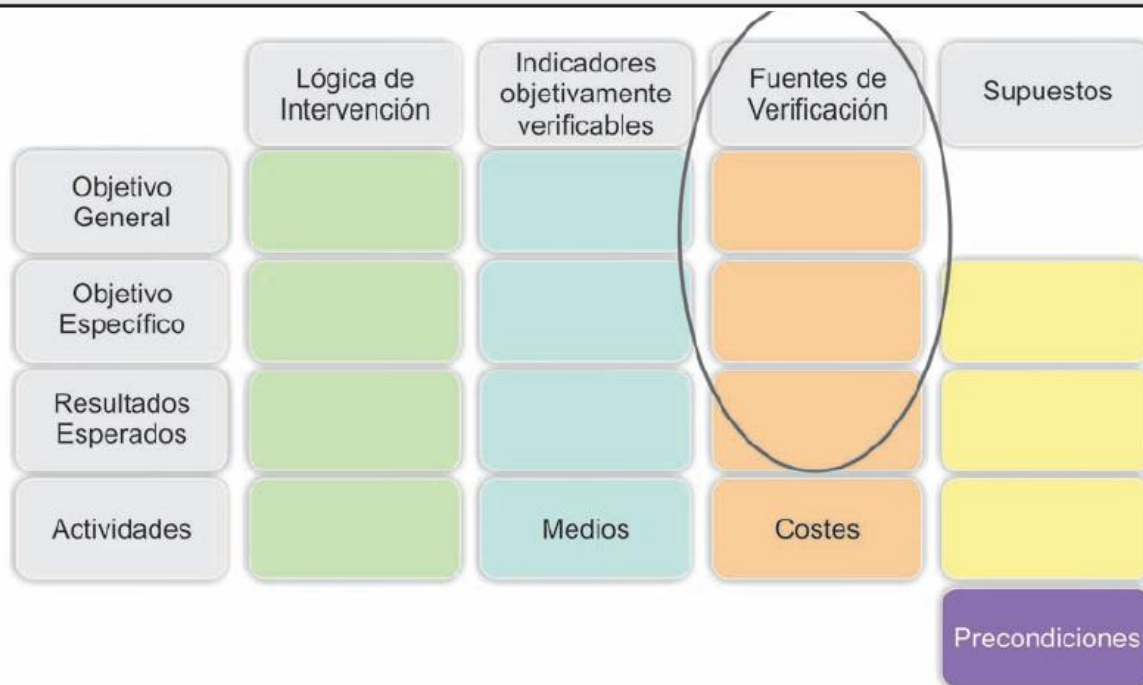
| | Lógica de Intervención | Indicadores objetivamente verificables | Fuentes de Verificación | Supuestos |
|---|---|---|---|---|
| Objetivo General | | | | |
| Objetivo Específico | | | | |
| Resultados Esperados | | | | |
| Actividades | | Medios | Costes | |
| | | | | Precondiciones |